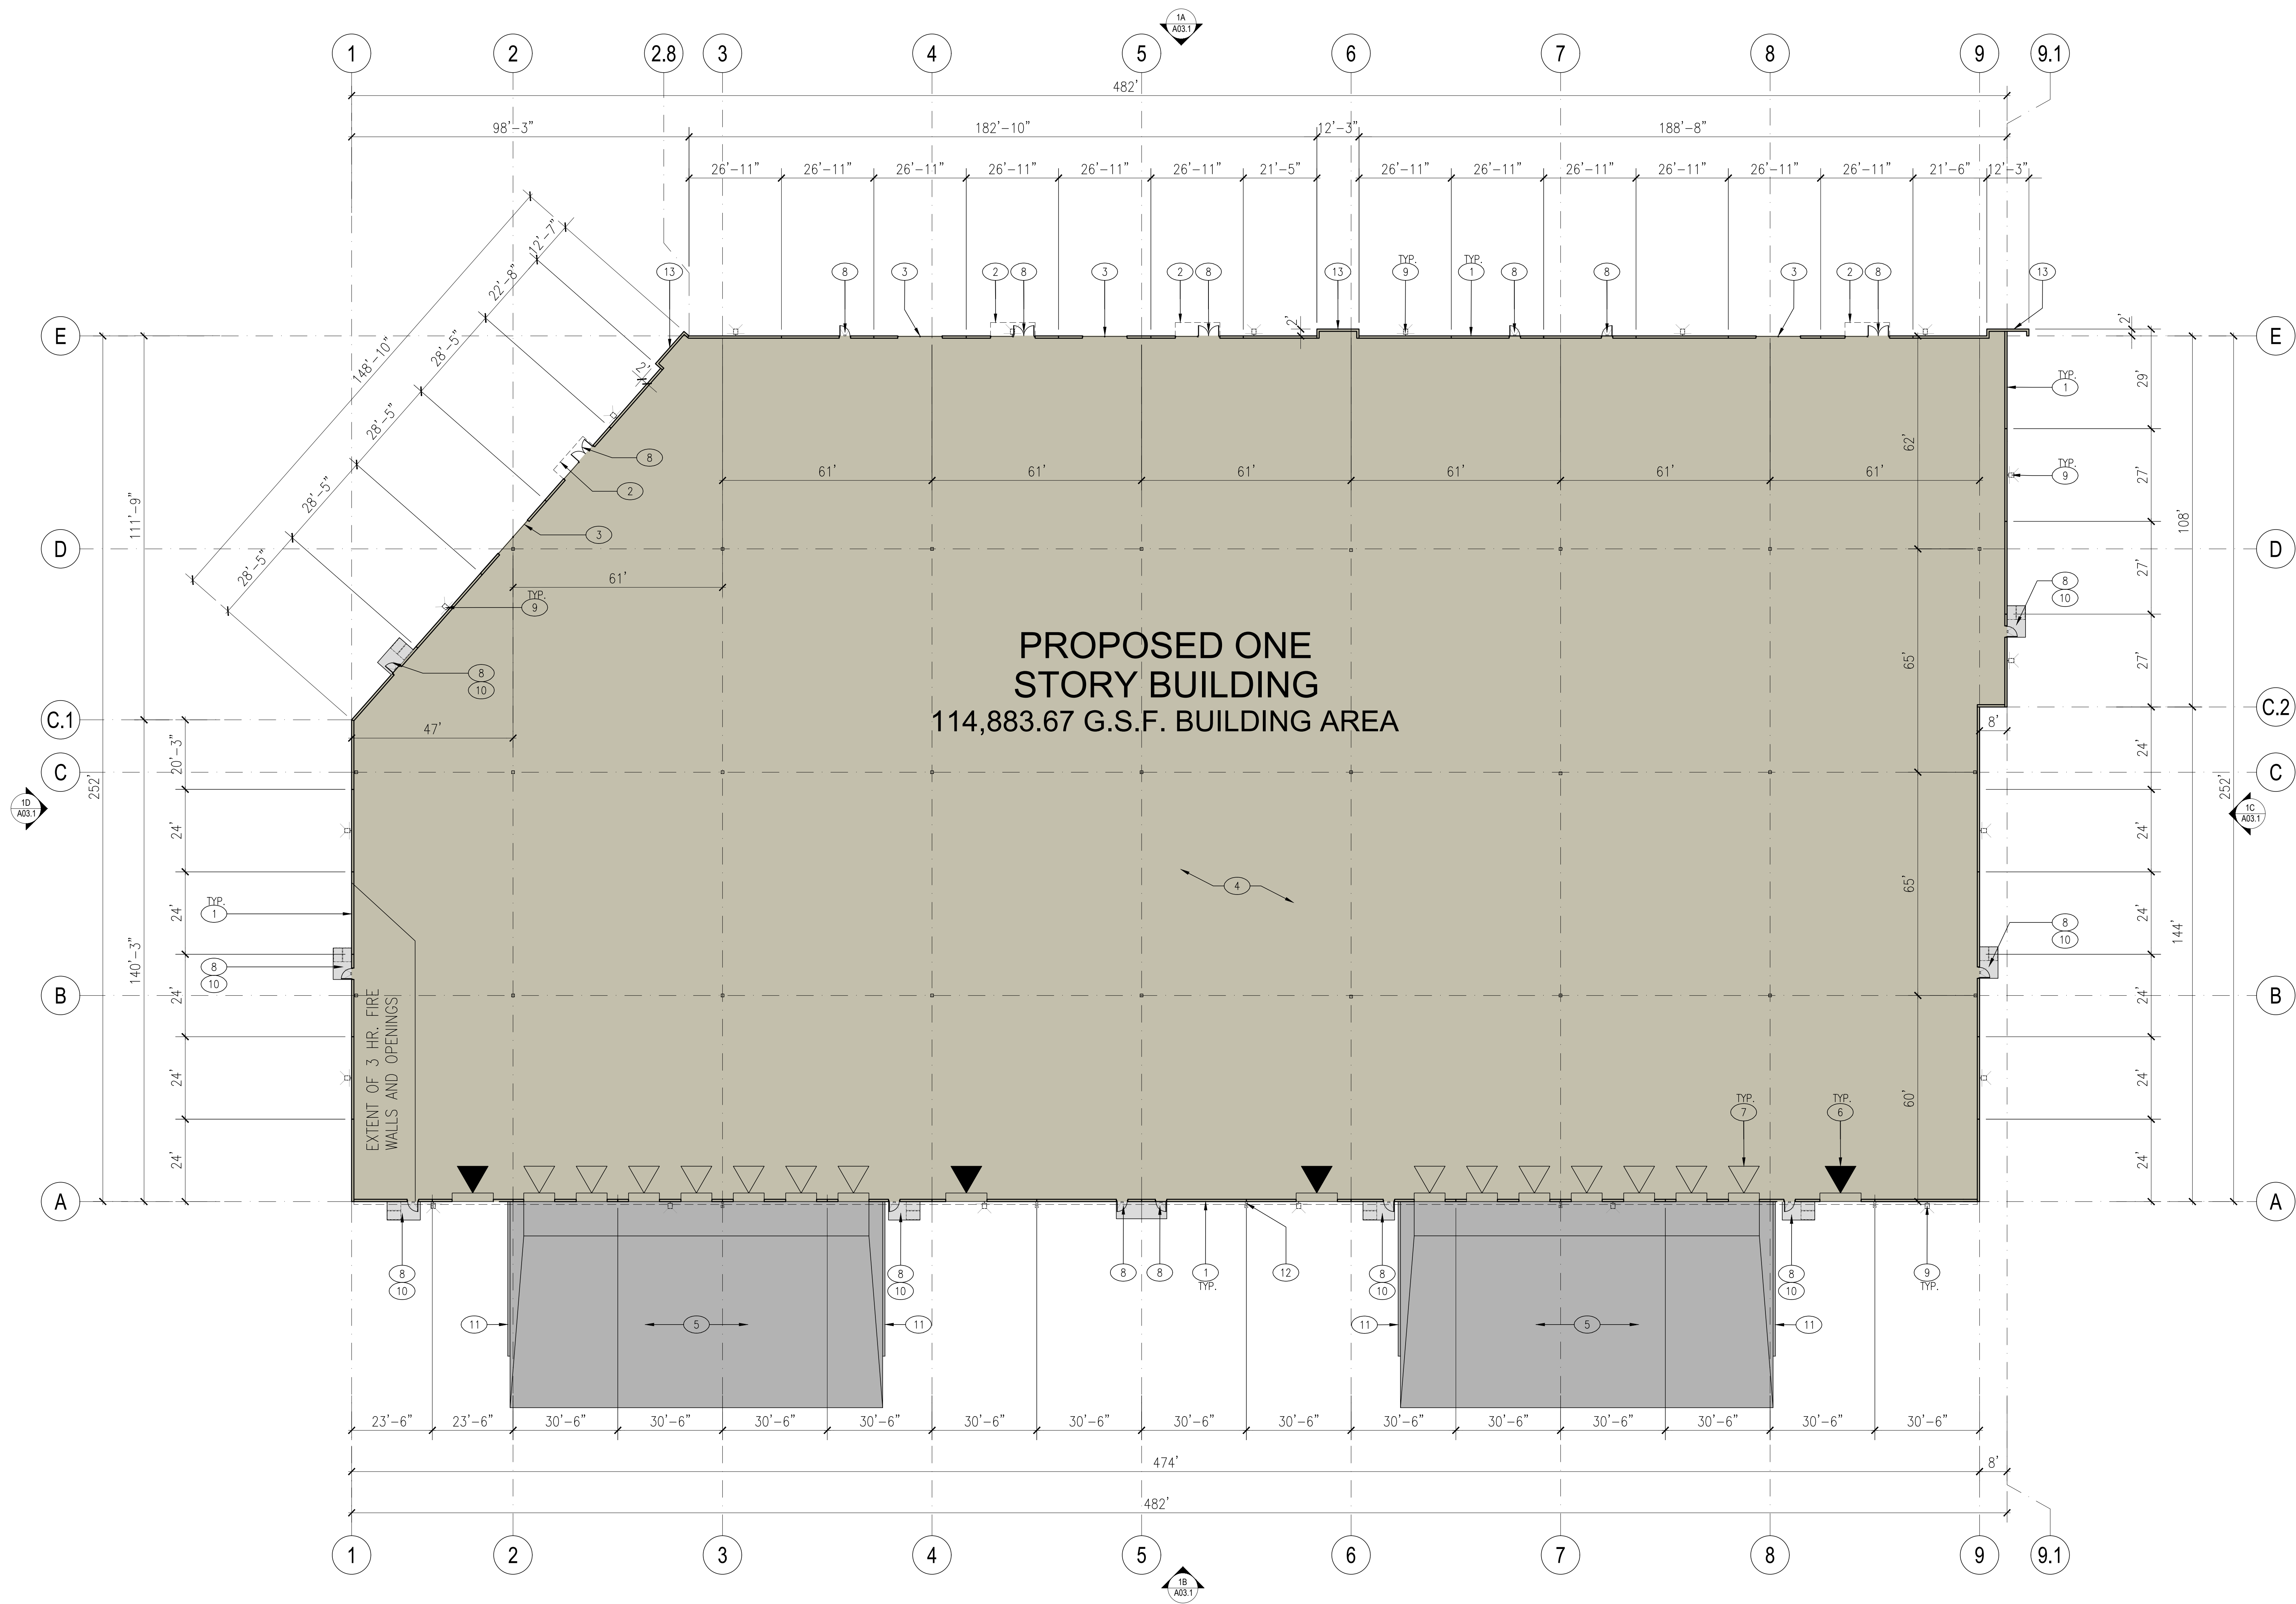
1A
A03.1

1 2 2.8 3 4 5 6 7 8 9 9.1

482'

98'-3" 182'-10" 12'-3" 188'-8"

26'-11" 26'-11" 26'-11" 26'-11" 26'-11" 26'-11" 21'-5" 26'-11" 26'-11" 26'-11" 26'-11" 26'-11" 26'-11" 21'-6" 12'-3"

13 8 3 2 8 3 2 8 13 TYP. 9 TYP. 1 8 8 3 2 8 13

2'

148'-10" 12'-7" 22'-8" 28'-5" 28'-5" 28'-5" 28'-5" 2'

E

TYP. 1
29'
62'

8
2

61' 61' 61' 61' 61' 61'

TYP. 9
27'
108'

3

111'-9"

D

61'

TYP. 9

8
10

27'

8
10

27'

PROPOSED ONE
STORY BUILDING
114,883.67 G.S.F. BUILDING AREA

65'

C.1 C.2

47'

8'

20'-3"

24'

C

252'

1D
A03.1

252'

1C
A03.1

24'
24'

4

65'

144'

TYP. 1

24'

8
10

140'-3"

8
10

24'

B

24'

EXTENT OF 3 HR. FIRE WALLS AND OPENINGS

24'

24'

TYP. 7 TYP. 6

60'

24'

24'

A

8
10

8
10

8 8 1 TYP. 12

8
10

8
10

9 TYP.

11 5 11 11 5 11

23'-6" 23'-6" 30'-6" 30'-6" 30'-6" 30'-6" 30'-6" 30'-6" 30'-6" 30'-6" 30'-6" 30'-6" 30'-6" 30'-6" 30'-6" 30'-6"

474' 8'

482'

1 2 3 4 5 6 7 8 9 9.1

1B
A03.1